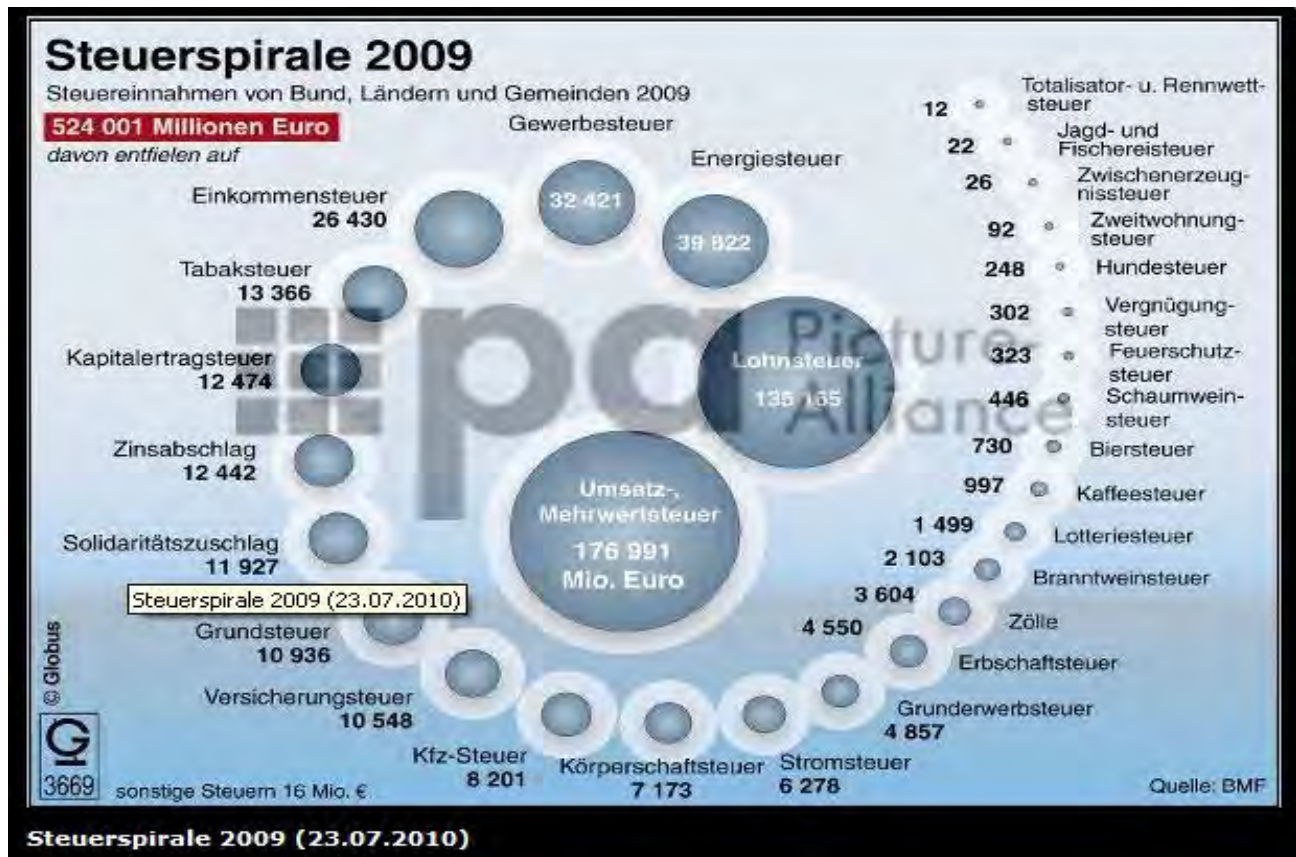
Steuerspirale 2009

Steuereinnahmen von Bund, Ländern und Gemeinden 2009

524 001 Millionen Euro

davon entfielen auf

Gewerbesteuer
32 421

Energiesteuer
39 822

Einkommensteuer
26 430

Tabaksteuer
13 366

Kapitalertragsteuer
12 474

Zinsabschlag
12 442

Solidaritätszuschlag
11 927

Steuerspirale 2009 (23.07.2010)

Grundsteuer
10 936

Versicherungsteuer
10 548

Kfz-Steuer
8 201

Körperschaftsteuer
7 173

Stromsteuer
6 278

Grunderwerbsteuer
4 857

Lohnsteuer
135 165

Umsatz-, Mehrwertsteuer
176 991
Mio. Euro

12 Totalisator- u. Rennwettsteuer
22 Jagd- und Fischereisteuer
26 Zwischenerzeugnissteuer
92 Zweitwohnungsteuer
248 Hundesteuer
302 Vergnügungsteuer
323 Feuerschutzsteuer
446 Schaumweinsteuer
730 Biersteuer
997 Kaffeesteuer
1 499 Lotteriesteuer
2 103 Branntweinsteuer
3 604 Zölle
4 550 Erbschaftsteuer

picture alliance

© Globus

3669

sonstige Steuern 16 Mio. €

Quelle: BMF

Steuerspirale 2009 (23.07.2010)